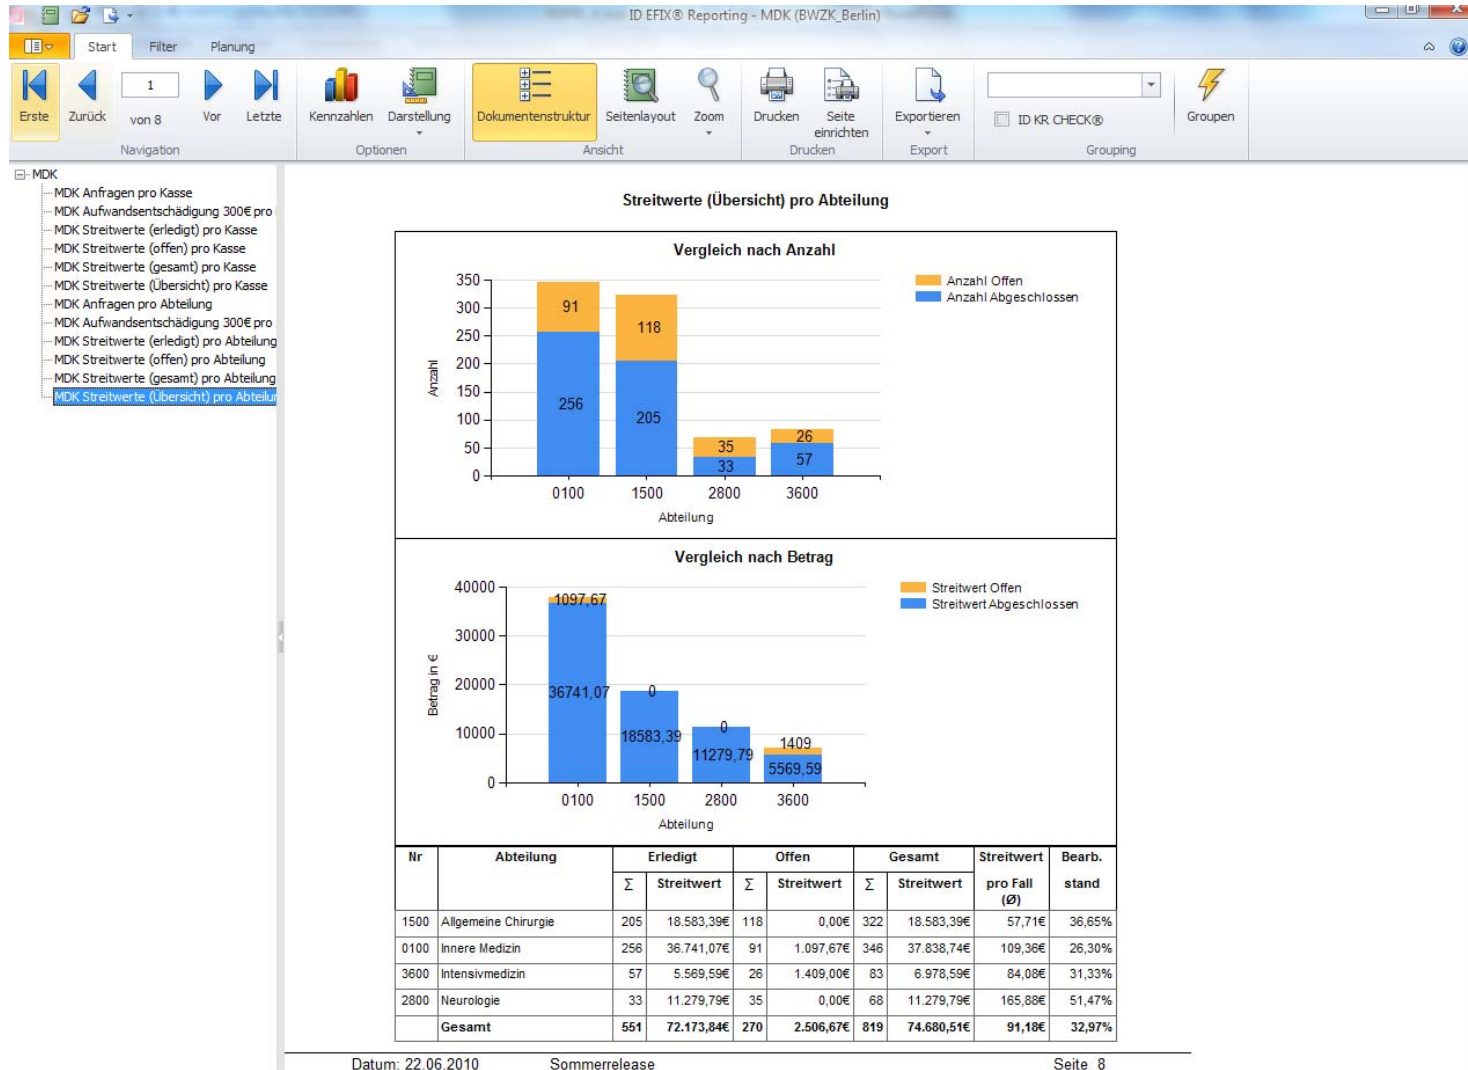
ID EFIX® Reporting - MDK (BWZK_Berlin)

Start Filter Planung

Erste Zurück 1 von 8 Vor Letzte
Navigation

Kennzahlen Darstellung
Optionen

Dokumentenstruktur Seitenlayout Zoom
Ansicht

Drucken Seite einrichten
Drucken

Exportieren
Export

ID KR CHECK®
Grouping

Groupen

MDK
MDK Anfragen pro Kasse
MDK Aufwandsentschädigung 300€ pro
MDK Streitwerte (erledigt) pro Kasse
MDK Streitwerte (offen) pro Kasse
MDK Streitwerte (gesamt) pro Kasse
MDK Streitwerte (Übersicht) pro Kasse
MDK Anfragen pro Abteilung
MDK Aufwandsentschädigung 300€ pro
MDK Streitwerte (erledigt) pro Abteilung
MDK Streitwerte (offen) pro Abteilung
MDK Streitwerte (gesamt) pro Abteilung
MDK Streitwerte (Übersicht) pro Abteilu

Streitwerte (Übersicht) pro Abteilung

Vergleich nach Anzahl

Anzahl Offen
Anzahl Abgeschlossen

350
300
250
200
150
100
50
0
Anzahl

91
256
118
205
35
33
26
57

0100 1500 2800 3600
Abteilung

Vergleich nach Betrag

Streitwert Offen
Streitwert Abgeschlossen

40000
30000
20000
10000
0
Betrag in €

1097,67
36741,07
0
18583,39
0
11279,79
1409
5569,59

0100 1500 2800 3600
Abteilung

| Nr | Abteilung | Erledigt Σ | Erledigt Streitwert | Offen Σ | Offen Streitwert | Gesamt Σ | Gesamt Streitwert | Streitwert pro Fall (Ø) | Bearb. stand |
|---|---|---|---|---|---|---|---|---|---|
| 1500 | Allgemeine Chirurgie | 205 | 18.583,39€ | 118 | 0,00€ | 322 | 18.583,39€ | 57,71€ | 36,65% |
| 0100 | Innere Medizin | 256 | 36.741,07€ | 91 | 1.097,67€ | 346 | 37.838,74€ | 109,36€ | 26,30% |
| 3600 | Intensivmedizin | 57 | 5.569,59€ | 26 | 1.409,00€ | 83 | 6.978,59€ | 84,08€ | 31,33% |
| 2800 | Neurologie | 33 | 11.279,79€ | 35 | 0,00€ | 68 | 11.279,79€ | 165,88€ | 51,47% |
| | Gesamt | 551 | 72.173,84€ | 270 | 2.506,67€ | 819 | 74.680,51€ | 91,18€ | 32,97% |

Datum: 22.06.2010 Sommerrelease Seite 8